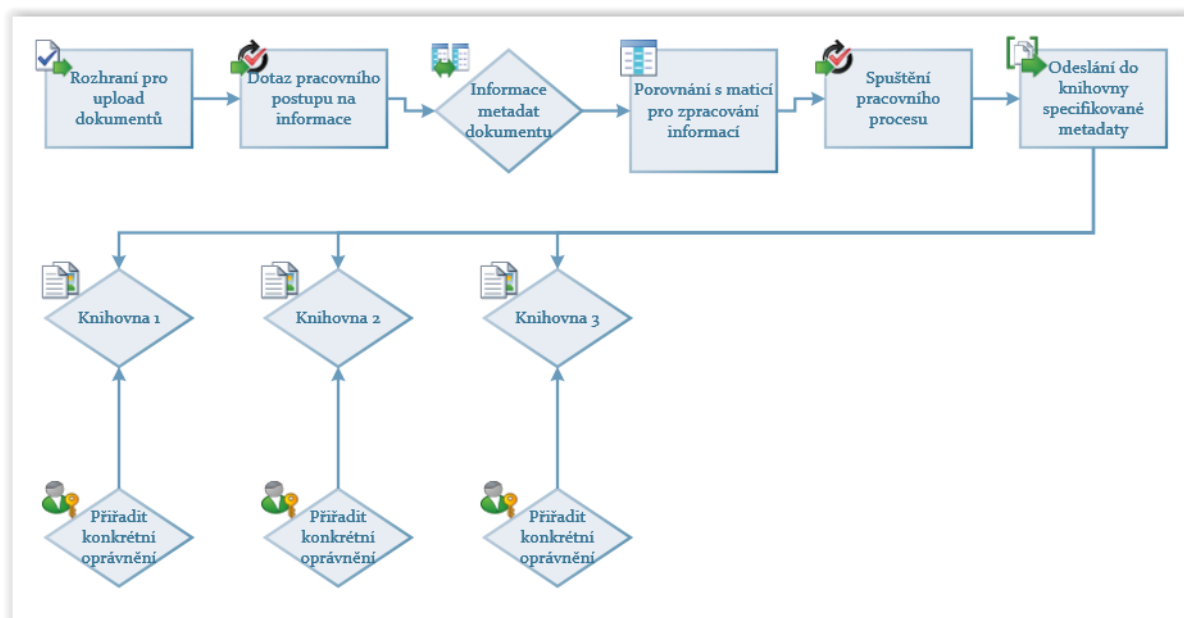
Rozhraní pro upload dokumentů

Dotaz pracovního postupu na informace

Informace metadat dokumentu

Porovnání s maticí pro zpracování informací

Spuštění pracovního procesu

Odeslání do knihovny specifikované metadaty

Knihovna 1

Knihovna 2

Knihovna 3

Přiřadit konkrétní oprávnění

Přiřadit konkrétní oprávnění

Přiřadit konkrétní oprávnění